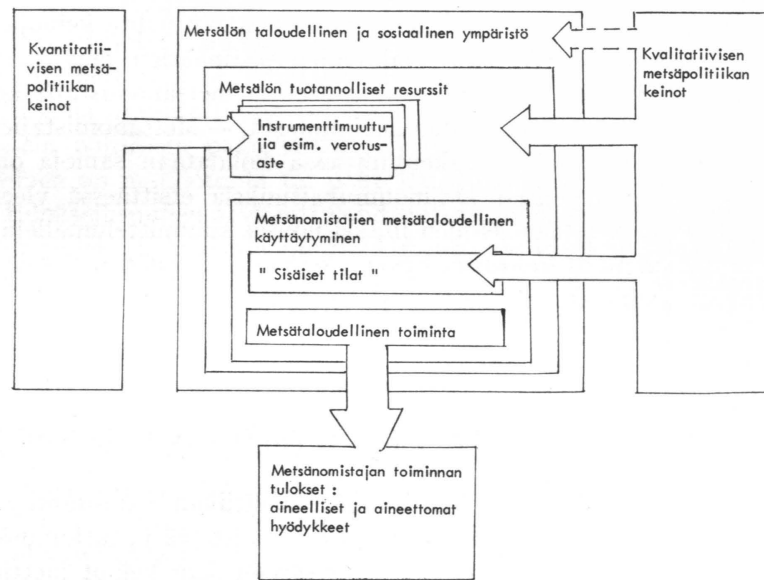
Kvantitatiivisen metsäpolitiikan keinot

Metsälön taloudellinen ja sosiaalinen ympäristö

Kvalitatiivisen metsäpolitiikan keinot

Metsälön tuotannolliset resurssit

Instrumenttimuuttujia esim. verotusaste

Metsänomistajien metsätaloudellinen käyttäytyminen

" Sisäiset tilat "

Metsätaloudellinen toiminta

Metsänomistajan toiminnan tulokset : aineelliset ja aineettomat hyödykkeet